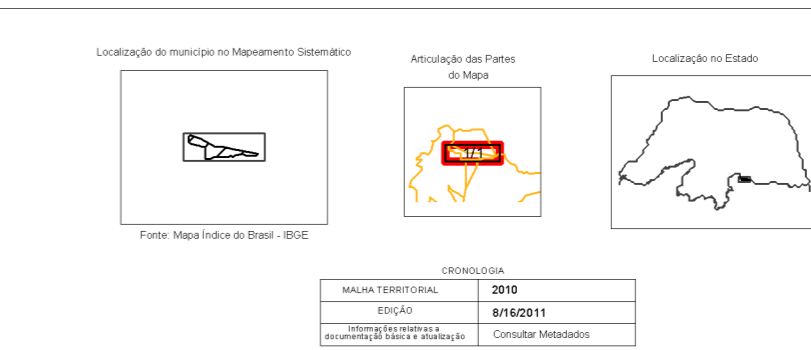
Localização do município no Mapeamento Sistemático

Fonte: Mapa Índice do Brasil - IBGE

Articulação das Partes do Mapa

1/1

Localização no Estado

CRONOLOGIA

| MALHA TERRITORIAL | 2010 |
|---|---|
| EDIÇÃO | 8/16/2011 |
| Informações relativas a documentação básica e atualização | Consultar Metadados |